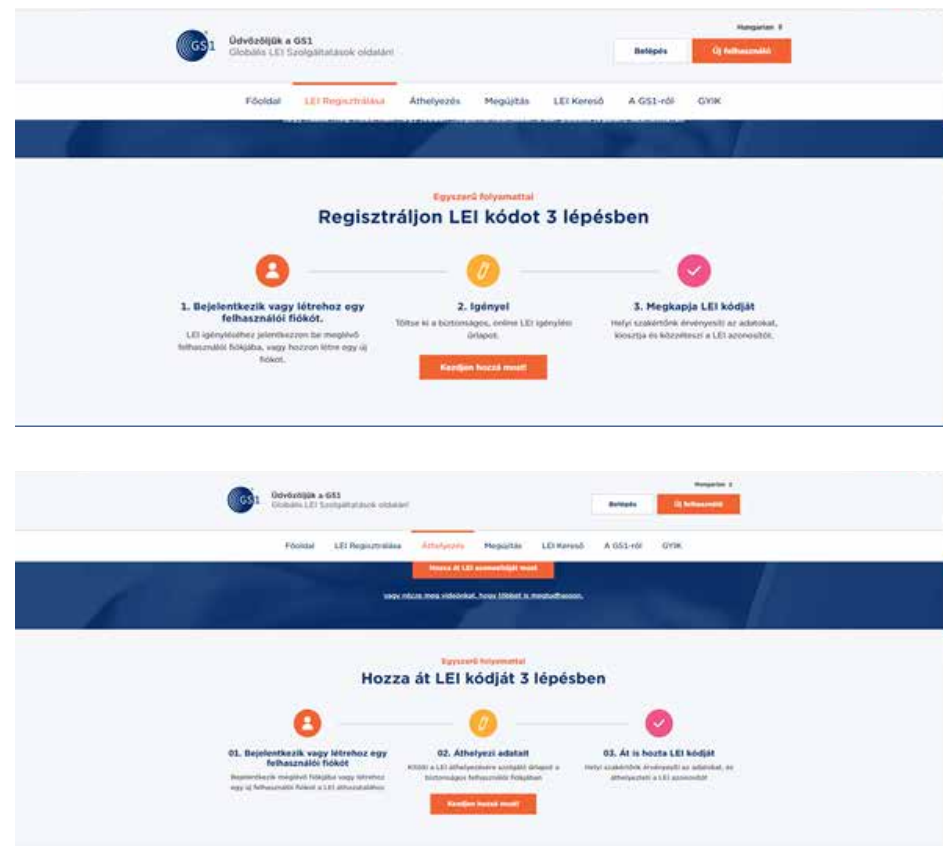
Üdvözöljük a GS1
Globális LEI Szolgáltatások oldalán!

Hungarian

Belépés

Új felhasználó

Főoldal LEI Regisztrálása Áthelyezés Megújítás LEI Kereső A GS1-ről GYIK

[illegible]

Egyszerű folyamattal

Regisztráljon LEI kódot 3 lépésben

1. Bejelentkezik vagy létrehoz egy felhasználói fiókot.

LEI igényléshez jelentkezzen be meglévő felhasználói fiókjába, vagy hozzon létre egy új fiókot.

2. Igényel

Töltse ki a biztonságos, online LEI igénylési űrlapot.

Kezdjen hozzá most!

3. Megkapja LEI kódját

Helyi szakértőink érvényesíti az adatokat, kiosztja és közzéteszi a LEI azonosítót.

Üdvözöljük a GS1
Globális LEI Szolgáltatások oldalán!

Hungarian

Belépés

Új felhasználó

Főoldal LEI Regisztrálása Áthelyezés Megújítás LEI Kereső A GS1-ről GYIK

Hozza át LEI azonosítóját most

vagy nézze meg videónkat, hogy többet is megtudhasson.

Egyszerű folyamattal

Hozza át LEI kódját 3 lépésben

01. Bejelentkezik vagy létrehoz egy felhasználói fiókot

Bejelentkezik meglévő fiókjába vagy létrehoz egy új felhasználói fiókot a LEI áthozatalához

02. Áthelyezi adatait

Kitölti a LEI áthelyezésére szolgáló űrlapot a biztonságos felhasználói fiókjában

Kezdjen hozzá most!

03. Át is hozta LEI kódját

Helyi szakértőink érvényesíti az adatokat, és áthelyezteti a LEI azonosítót